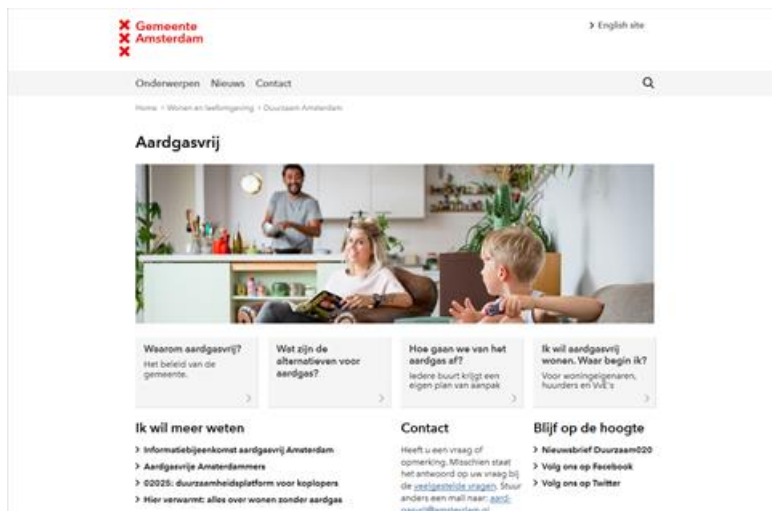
Gemeente Amsterdam

> English site

Onderwerpen Nieuws Contact

Home > Wonen en leefomgeving > Duurzaam Amsterdam

Aardgasvrij

Waarom aardgasvrij?
Het beleid van de gemeente.

Wat zijn de alternatieven voor aardgas?

Hoe gaan we van het aardgas af?
Iedere buurt krijgt een eigen plan van aanpak

Ik wil aardgasvrij wonen. Waar begin ik?
Voor woningeigenaren, huurders en VvE's

Ik wil meer weten

> Informatiebijeenkomst aardgasvrij Amsterdam
> Aardgasvrije Amsterdammers
> 02025: duurzaamheidsplatform voor koplopers
> Hier verwarmt: alles over wonen zonder aardgas

Contact

Heeft u een vraag of opmerking. Misschien staat het antwoord op uw vraag bij de veelgestelde vragen. Stuur anders een mail naar: aard-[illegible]

Blijf op de hoogte

> Nieuwsbrief Duurzaam020
> Volg ons op Facebook
> Volg ons op Twitter